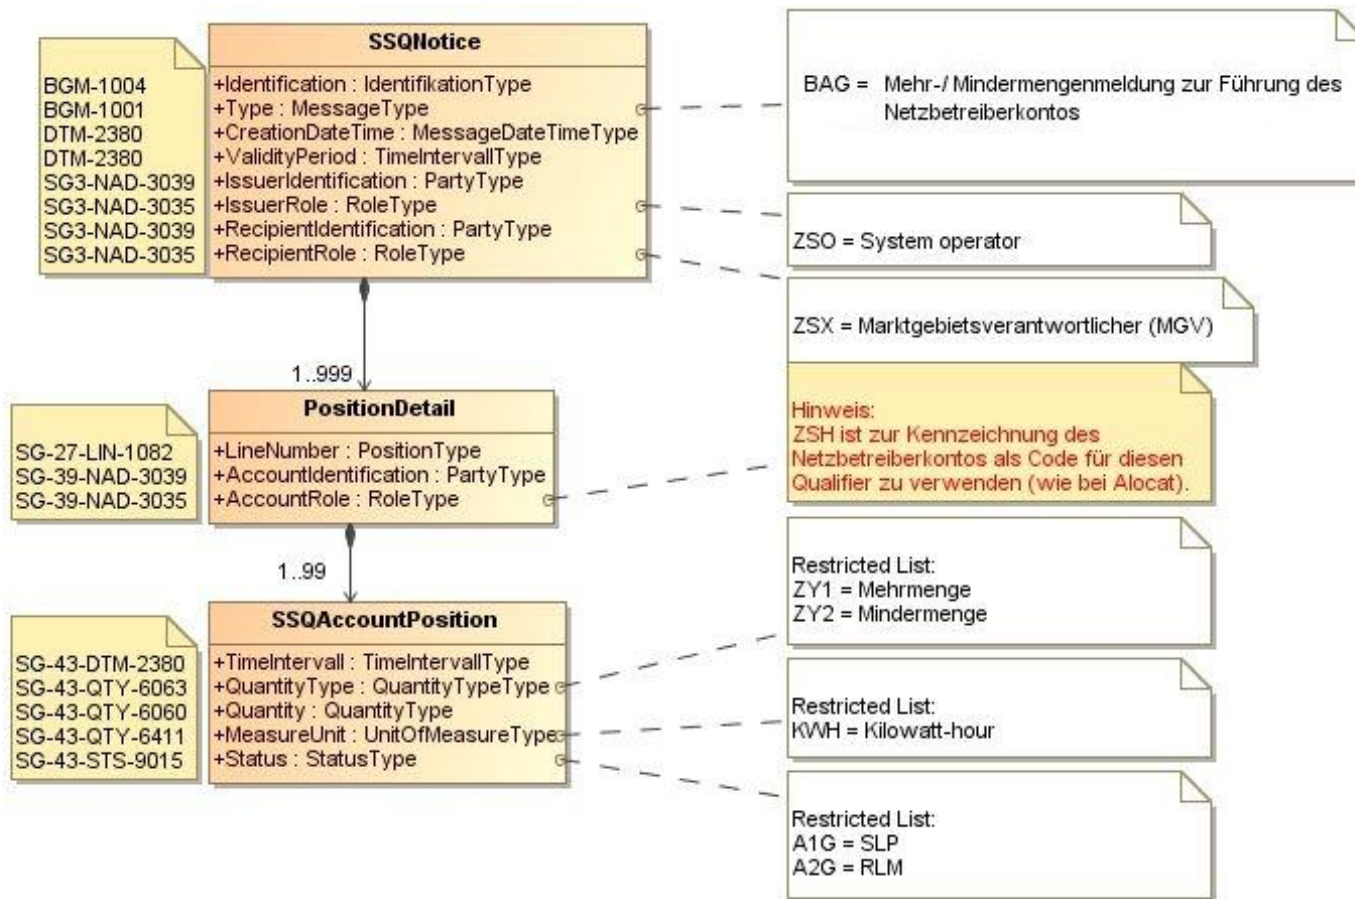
BGM-1004
BGM-1001
DTM-2380
DTM-2380
SG3-NAD-3039
SG3-NAD-3035
SG3-NAD-3039
SG3-NAD-3035

SSQNotice
+Identification : IdentifikationType
+Type : MessageType
+CreationDateTime : MessageDateTimeType
+ValidityPeriod : TimeIntervallType
+IssuerIdentification : PartyType
+IssuerRole : RoleType
+RecipientIdentification : PartyType
+RecipientRole : RoleType

BAG = Mehr-/ Mindermengenmeldung zur Führung des Netzbetreiberkontos

ZSO = System operator

ZSX = Marktgebietsverantwortlicher (MGV)

1..999

SG-27-LIN-1082
SG-39-NAD-3039
SG-39-NAD-3035

PositionDetail
+LineNumber : PositionType
+AccountIdentification : PartyType
+AccountRole : RoleType

Hinweis:
ZSH ist zur Kennzeichnung des Netzbetreiberkontos als Code für diesen Qualifier zu verwenden (wie bei Alocat).

1..99

SG-43-DTM-2380
SG-43-QTY-6063
SG-43-QTY-6060
SG-43-QTY-6411
SG-43-STS-9015

SSQAccountPosition
+TimeIntervall : TimeIntervallType
+QuantityType : QuantityTypeType
+Quantity : QuantityType
+MeasureUnit : UnitOfMeasureType
+Status : StatusType

Restricted List:
ZY1 = Mehrmenge
ZY2 = Mindermenge

Restricted List:
KWH = Kilowatt-hour

Restricted List:
A1G = SLP
A2G = RLM